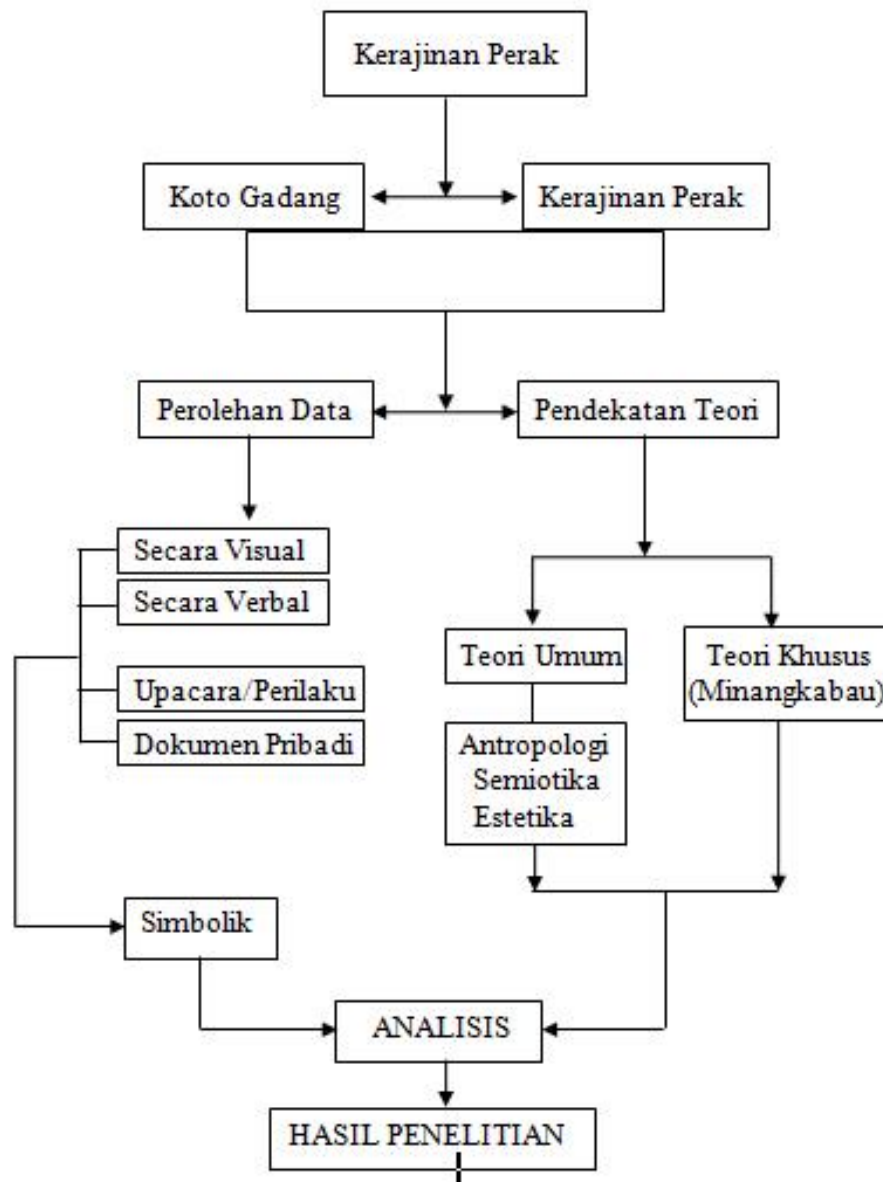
Kerajinan Perak

Koto Gadang

Kerajinan Perak

Perolehan Data

Pendekatan Teori

Secara Visual

Secara Verbal

Upacara/Perilaku

Dokumen Pribadi

Teori Umum

Teori Khusus (Minangkabau)

Antropologi Semiotika Estetika

Simbolik

ANALISIS

HASIL PENELITIAN